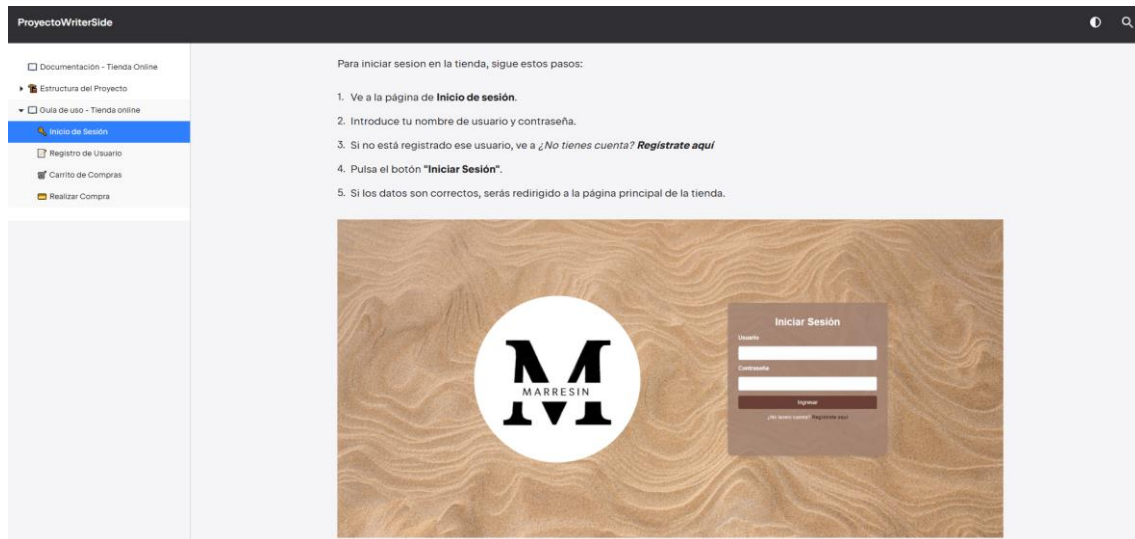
ProyectoWriterSide

Documentación - Tienda Online
Estructura del Proyecto
Guía de uso - Tienda online
Inicio de Sesión
Registro de Usuario
Carrito de Compras
Realizar Compra

Para iniciar sesion en la tienda, sigue estos pasos:

1. Ve a la página de **Inicio de sesión**.

2. Introduce tu nombre de usuario y contraseña.

3. Si no está registrado ese usuario, ve a *¿No tienes cuenta? **Regístrate aquí***

4. Pulsa el botón **"Iniciar Sesión"**.

5. Si los datos son correctos, serás redirigido a la página principal de la tienda.

M
MARRESIN

Iniciar Sesión
Usuario
Contraseña
Ingresar
¿No tienes cuenta? Regístrate aquí